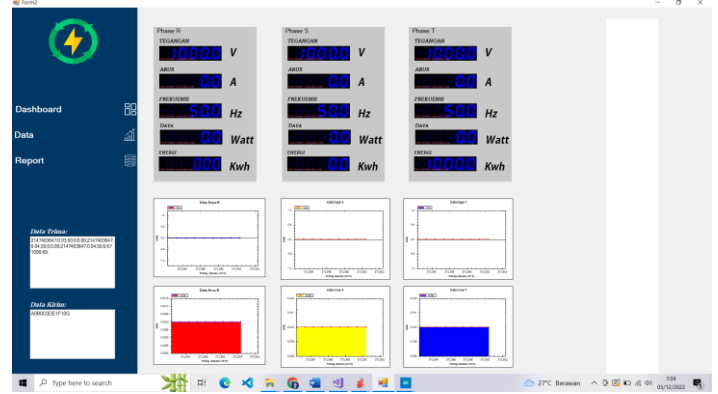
Form2

Dashboard
Data
Report

Phase R
TEGANGAN
10000 V
ARUS
00 A
FREKUENSI
500 Hz
DAYA
00 Watt
ENERGI
000 Kwh

Phase S
TEGANGAN
10000 V
ARUS
00 A
FREKUENSI
500 Hz
DAYA
00 Watt
ENERGI
00 Kwh

Phase T
TEGANGAN
10000 V
ARUS
00 A
FREKUENSI
500 Hz
DAYA
00 Watt
ENERGI
10000 Kwh

Data Daya R
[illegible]
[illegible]
Data Arus R
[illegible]
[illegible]

Data Trima:
2147483647,0.00,0.0.00,2147483647,0.04,50,0.00,2147483647,0.04,50,0.07,1000.00

Data Kirim:
A0B0C0D0E1F10G

Type here to search

27°C Berawan
1:04
03/12/2022